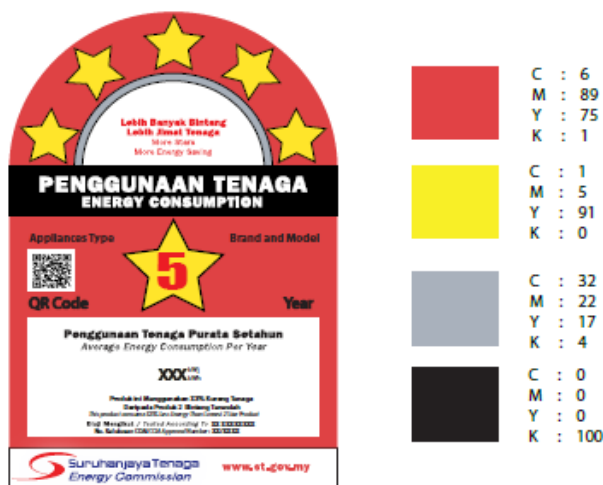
Lebih Banyak Bintang
Lebih Jimat Tenaga
More Stars
More Energy Saving

PENGGUNAAN TENAGA
ENERGY CONSUMPTION

Appliances Type

Brand and Model

5

QR Code

Year

Penggunaan Tenaga Purata Setahun
Average Energy Consumption Per Year

XXX kWh

Produk ini Menggunakan XX% Kurang Tenaga Daripada Produk 2 Bintang Tersedia
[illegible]

Diuji Mengikut / Tested According To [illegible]
No. Kelulusan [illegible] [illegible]

Suruhanjaya Tenaga
Energy Commission

www.st.gov.my

C : 6
M : 89
Y : 75
K : 1

C : 1
M : 5
Y : 91
K : 0

C : 32
M : 22
Y : 17
K : 4

C : 0
M : 0
Y : 0
K : 100